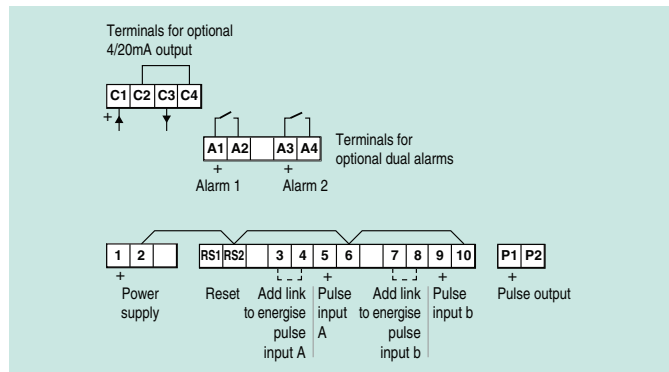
Terminals for optional 4/20mA output

C1 C2 C3 C4
+

A1 A2 A3 A4
Terminals for optional dual alarms
+ Alarm 1
+ Alarm 2

1 2
+ Power supply

RS1 RS2
Reset

3 4
Add link to energise pulse input A

5
+ Pulse input A

6

7 8
Add link to energise pulse input b

9 10
+ Pulse input b

P1 P2
+ Pulse output